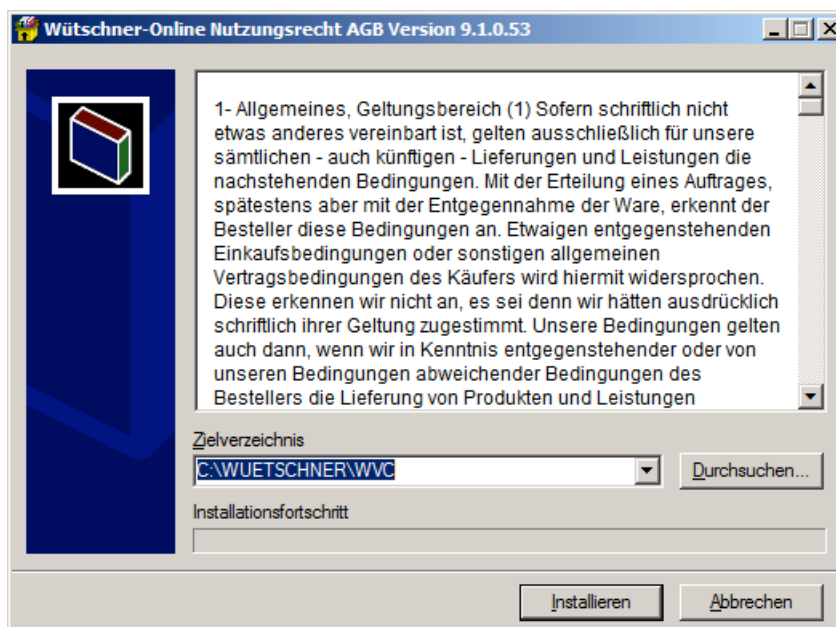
Wütschner-Online Nutzungsrecht AGB Version 9.1.0.53

1- Allgemeines, Geltungsbereich (1) Sofern schriftlich nicht etwas anderes vereinbart ist, gelten ausschließlich für unsere sämtlichen - auch künftigen - Lieferungen und Leistungen die nachstehenden Bedingungen. Mit der Erteilung eines Auftrages, spätestens aber mit der Entgegennahme der Ware, erkennt der Besteller diese Bedingungen an. Etwaigen entgegenstehenden Einkaufsbedingungen oder sonstigen allgemeinen Vertragsbedingungen des Käufers wird hiermit widersprochen. Diese erkennen wir nicht an, es sei denn wir hätten ausdrücklich schriftlich ihrer Geltung zugestimmt. Unsere Bedingungen gelten auch dann, wenn wir in Kenntnis entgegenstehender oder von unseren Bedingungen abweichender Bedingungen des Bestellers die Lieferung von Produkten und Leistungen

Zielverzeichnis
C:\WUETSCHNER\WVC
Durchsuchen...
Installationsfortschritt
Installieren
Abbrechen